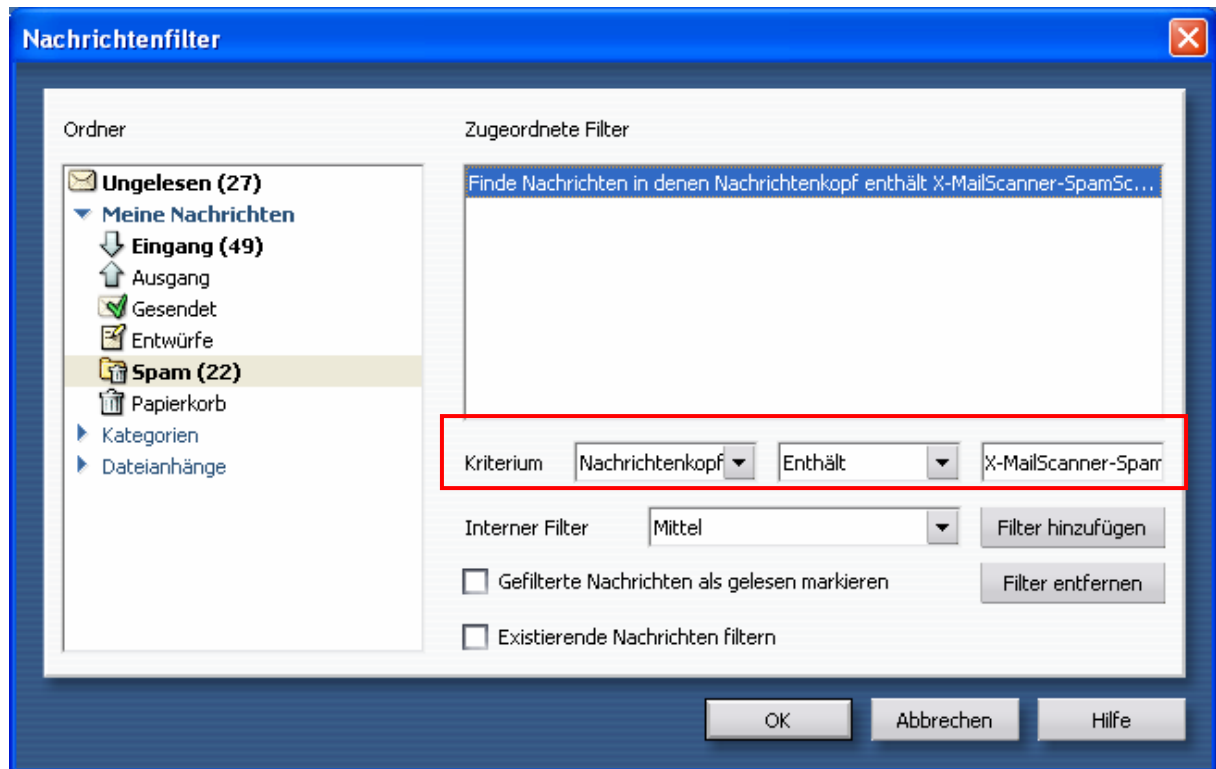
Nachrichtenfilter

Ordner

Ungelesen (27)
Meine Nachrichten
Eingang (49)
Ausgang
Gesendet
Entwürfe
Spam (22)
Papierkorb
Kategorien
Dateianhänge

Zugeordnete Filter

Finde Nachrichten in denen Nachrichtenkopf enthält X-MailScanner-SpamSc...

Kriterium Nachrichtenkopf Enthält X-MailScanner-Spam

Interner Filter Mittel Filter hinzufügen

Gefilterte Nachrichten als gelesen markieren Filter entfernen

Existierende Nachrichten filtern

OK Abbrechen Hilfe